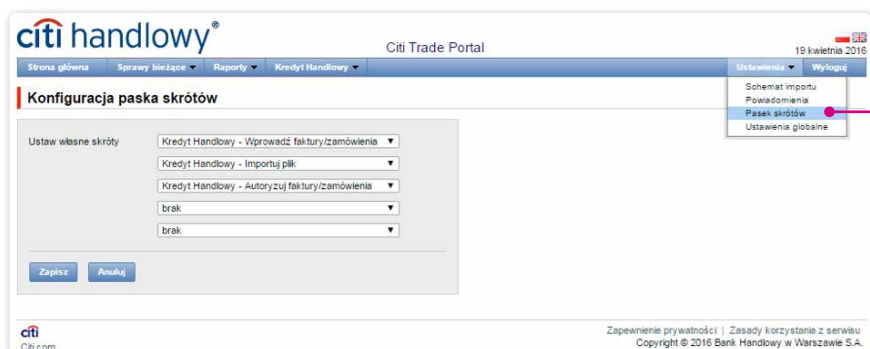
citi handlowy®

Citi Trade Portal

19 kwietnia 2016

Strona główna | Sprawy bieżące ▼ | Raporty ▼ | Kredyt Handlowy ▼ | Ustawienia ▼ | Wyloguj

Schemat importu
Powiadomienia
Pasek skrótów
Ustawienia globalne

Konfiguracja paska skrótów

Ustaw własne skróty

Kredyt Handlowy - Wprowadź faktury/zamówienia ▼
Kredyt Handlowy - Importuj plik ▼
Kredyt Handlowy - Autoryzuj faktury/zamówienia ▼
brak ▼
brak ▼

Zapisz | Anuluj

citi
Citi.com

Zapewnienie prywatności | Zasady korzystania z serwisu
Copyright © 2016 Bank Handlowy w Warszawie S.A.